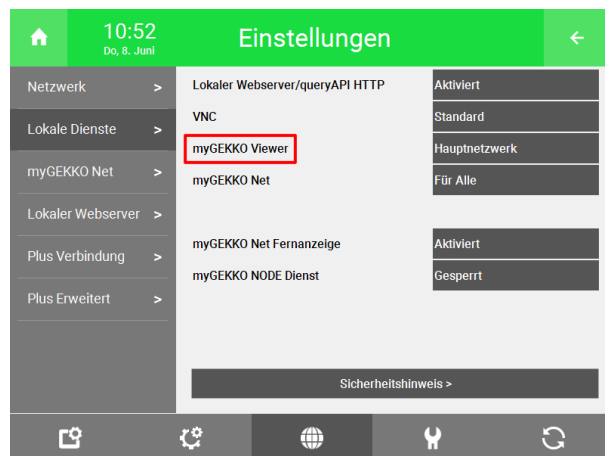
10:52
Do, 8. Juni
Einstellungen

Netzwerk >
Lokale Dienste >
myGEKKO Net >
Lokaler Webserver >
Plus Verbindung >
Plus Erweitert >

| | |
|---|---|
| Lokaler Webserver/queryAPI HTTP | Aktiviert |
| VNC | Standard |
| myGEKKO Viewer | Hauptnetzwerk |
| myGEKKO Net | Für Alle |
| myGEKKO Net Fernanzeige | Aktiviert |
| myGEKKO NODE Dienst | Gesperrt |

Sicherheitshinweis >